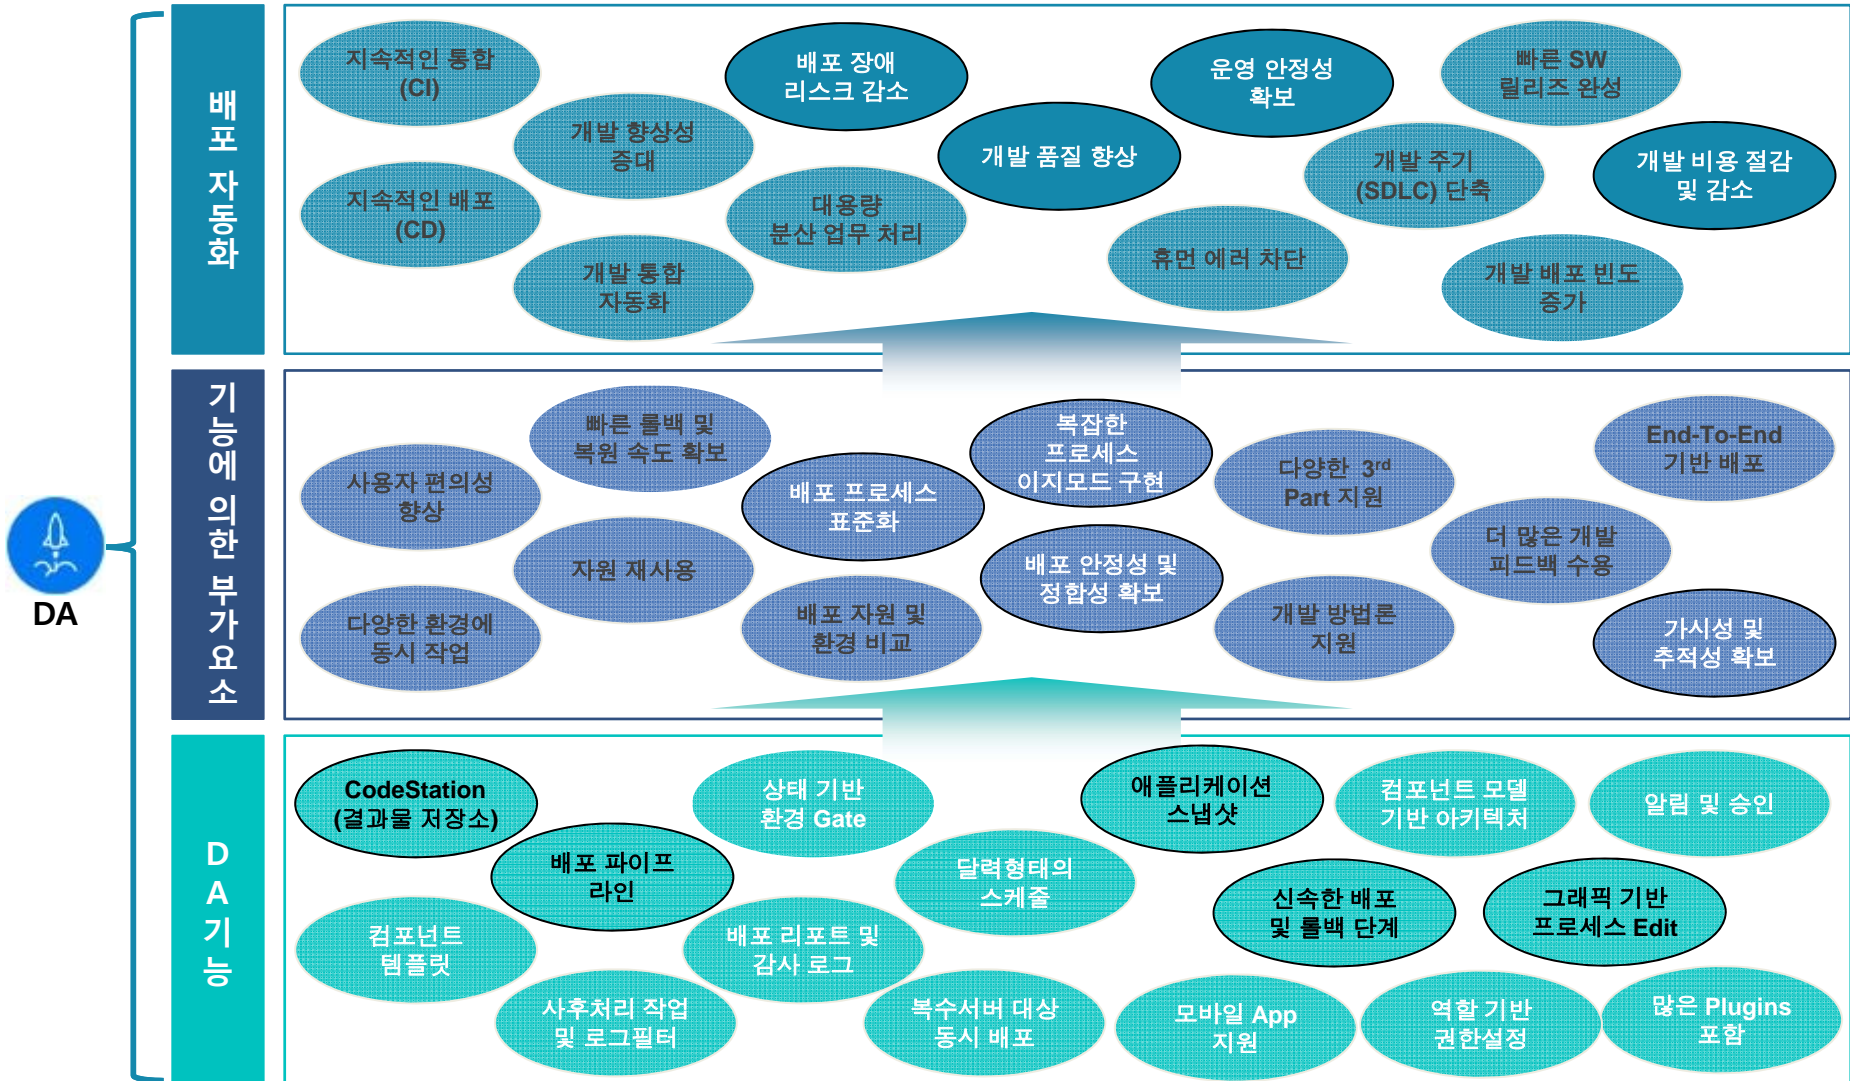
DA

배포 자동화

지속적인 통합 (CI)

배포 장애 리스크 감소

운영 안정성 확보

빠른 SW 릴리즈 완성

개발 향상성 증대

개발 품질 향상

개발 주기 (SDLC) 단축

개발 비용 절감 및 감소

지속적인 배포 (CD)

대용량 분산 업무 처리

휴먼 에러 차단

개발 통합 자동화

개발 배포 빈도 증가

기능에 의한 부가요소

빠른 롤백 및 복원 속도 확보

복잡한 프로세스 이지모드 구현

사용자 편의성 향상

배포 프로세스 표준화

다양한 3rd Part 지원

End-To-End 기반 배포

자원 재사용

배포 안정성 및 정합성 확보

더 많은 개발 피드백 수용

다양한 환경에 동시 작업

배포 자원 및 환경 비교

개발 방법론 지원

가시성 및 추적성 확보

DA 기능

CodeStation (결과물 저장소)

상태 기반 환경 Gate

애플리케이션 스냅샷

컴포넌트 모델 기반 아키텍처

알림 및 승인

배포 파이프 라인

달력형태의 스케줄

신속한 배포 및 롤백 단계

그래픽 기반 프로세스 Edit

컴포넌트 템플릿

배포 리포트 및 감사 로그

사후처리 작업 및 로그필터

복수서버 대상 동시 배포

모바일 App 지원

역할 기반 권한설정

많은 Plugins 포함